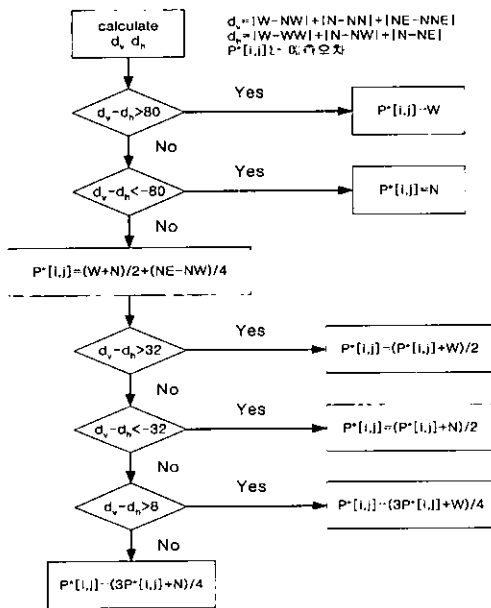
calculate $d_v$ $d_h$

$d_v$=|W−NW|+|N−NN|+|NE−NNE|
$d_h$=|W−WW|+|N−NW|+|N−NE|
P*[i,j]는 예측오차

$d_v - d_h > 80$

Yes

P*[i,j]=W

No

$d_v - d_h < -80$

Yes

P*[i,j]=N

No

P*[i,j]=(W+N)/2+(NE−NW)/4

$d_v - d_h > 32$

Yes

P*[i,j]=(P*[i,j]+W)/2

No

$d_v - d_h < -32$

Yes

P*[i,j]=(P*[i,j]+N)/2

No

$d_v - d_h > 8$

Yes

P*[i,j]=(3P*[i,j]+W)/4

No

P*[i,j]=(3P*[i,j]+N)/4